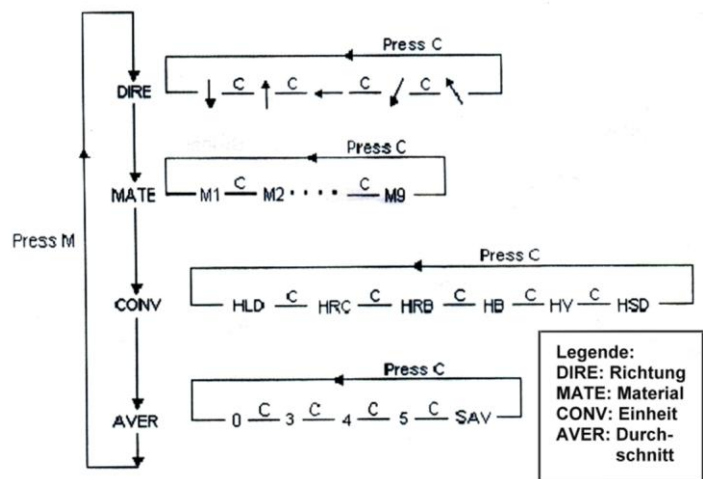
Press C

DIRE ↓ C ↑ C ← C ↙ C ↖

Press C

MATE M1 C M2 · · · · C M9

Press M

Press C

CONV HLD C HRC C HRB C HB C HV C HSD

Press C

AVER 0 C 3 C 4 C 5 C SAV

Legende:
DIRE: Richtung
MATE: Material
CONV: Einheit
AVER: Durchschnitt